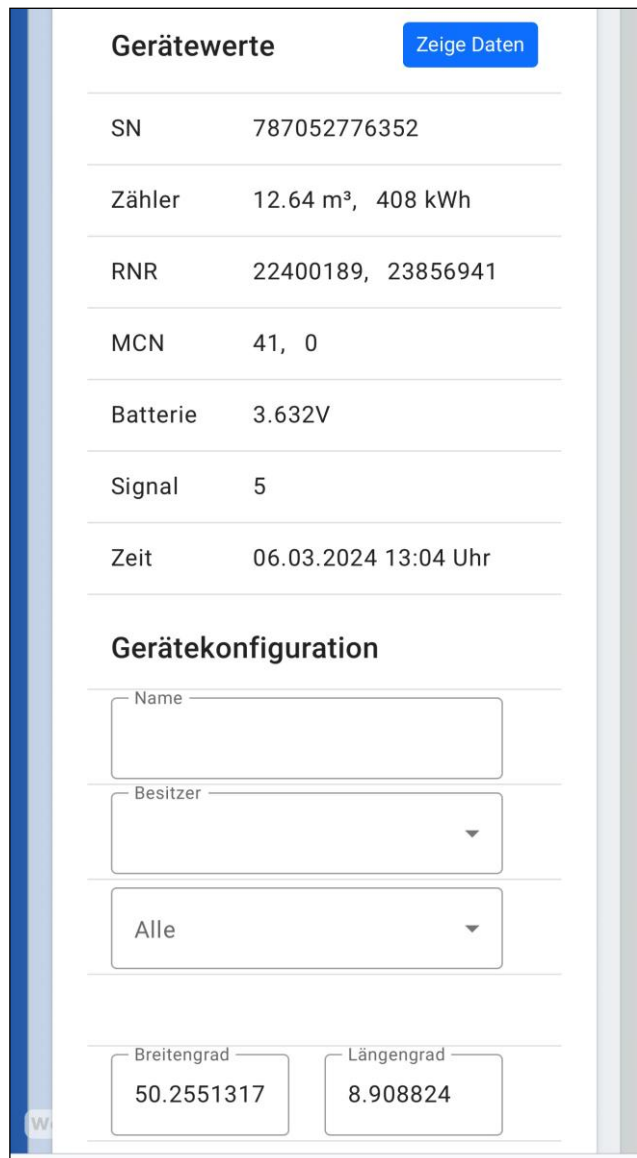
Gerätewerte

Zeige Daten

| SN | 787052776352 |
|---|---|
| Zähler | 12.64 m³, 408 kWh |
| RNR | 22400189, 23856941 |
| MCN | 41, 0 |
| Batterie | 3.632V |
| Signal | 5 |
| Zeit | 06.03.2024 13:04 Uhr |

Gerätekonfiguration

Name

Besitzer

Alle

Breitengrad
50.2551317

Längengrad
8.908824

W